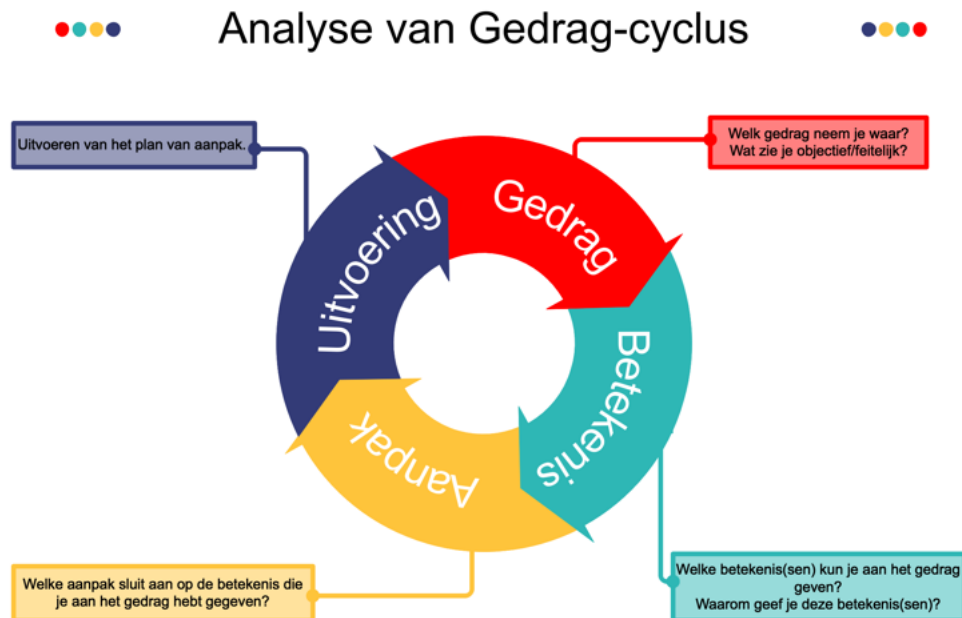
Analyse van Gedrag-cyclus

Welk gedrag neem je waar?
Wat zie je objectief/feitelijk?

Gedrag

Betekenis

Welke betekenis(sen) kun je aan het gedrag geven?
Waarom geef je deze betekenis(sen)?

Aanpak

Welke aanpak sluit aan op de betekenis die je aan het gedrag hebt gegeven?

Uitvoering

Uitvoeren van het plan van aanpak.